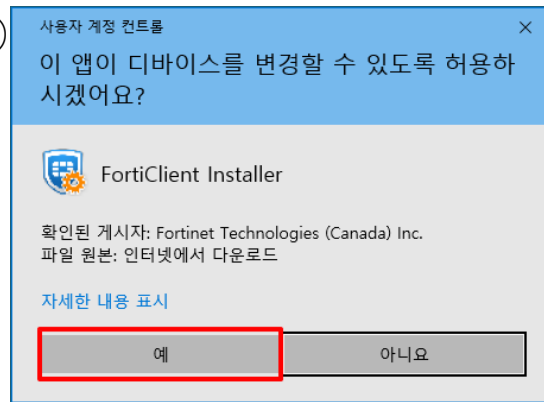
사용자 계정 컨트롤

×

이 앱이 디바이스를 변경할 수 있도록 허용하시겠어요?

FortiClient Installer

확인된 게시자: Fortinet Technologies (Canada) Inc.
파일 원본: 인터넷에서 다운로드

자세한 내용 표시

예

아니요